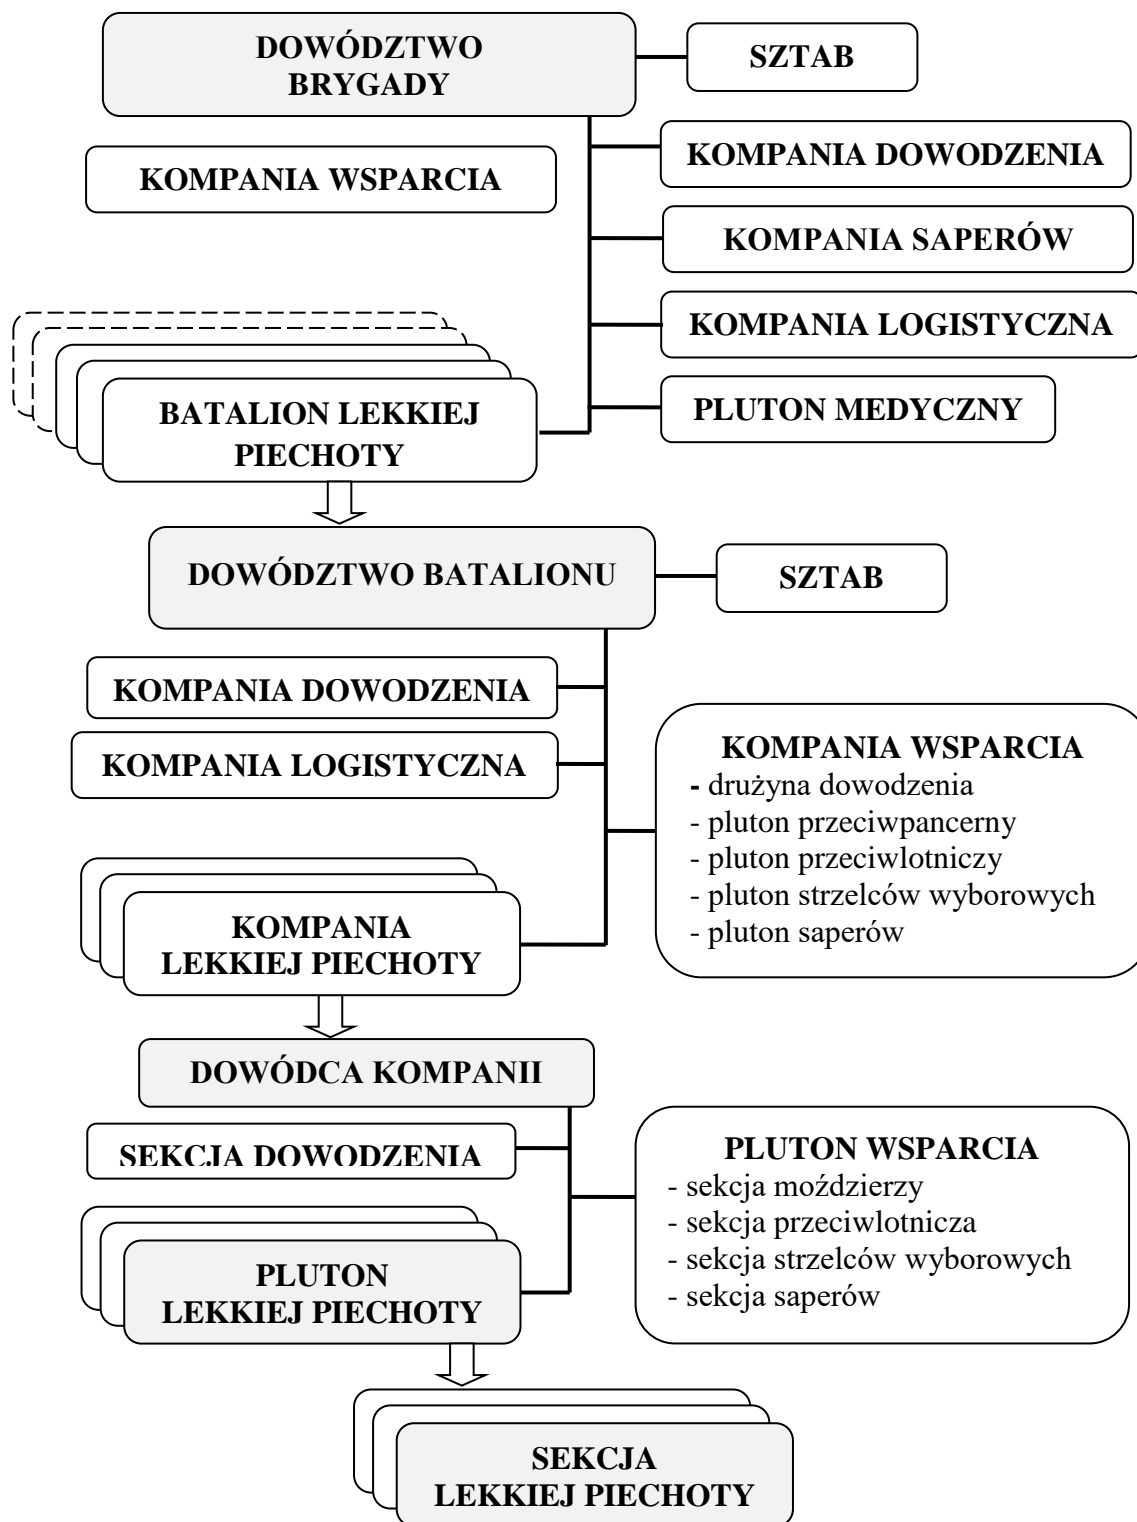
DOWÓDZTWO BRYGADY

SZTAB

KOMPANIA WSPARCIA

KOMPANIA DOWODZENIA

KOMPANIA SAPERÓW

KOMPANIA LOGISTYCZNA

PLUTON MEDYCZNY

BATALION LEKKIEJ PIECHOTY

DOWÓDZTWO BATALIONU

SZTAB

KOMPANIA DOWODZENIA

KOMPANIA LOGISTYCZNA

KOMPANIA WSPARCIA
- drużyna dowodzenia
- pluton przeciwpancerny
- pluton przeciwlotniczy
- pluton strzelców wyborowych
- pluton saperów

KOMPANIA LEKKIEJ PIECHOTY

DOWÓDCA KOMPANII

SEKCJA DOWODZENIA

PLUTON WSPARCIA
- sekcja moździerzy
- sekcja przeciwlotnicza
- sekcja strzelców wyborowych
- sekcja saperów

PLUTON LEKKIEJ PIECHOTY

SEKCJA LEKKIEJ PIECHOTY